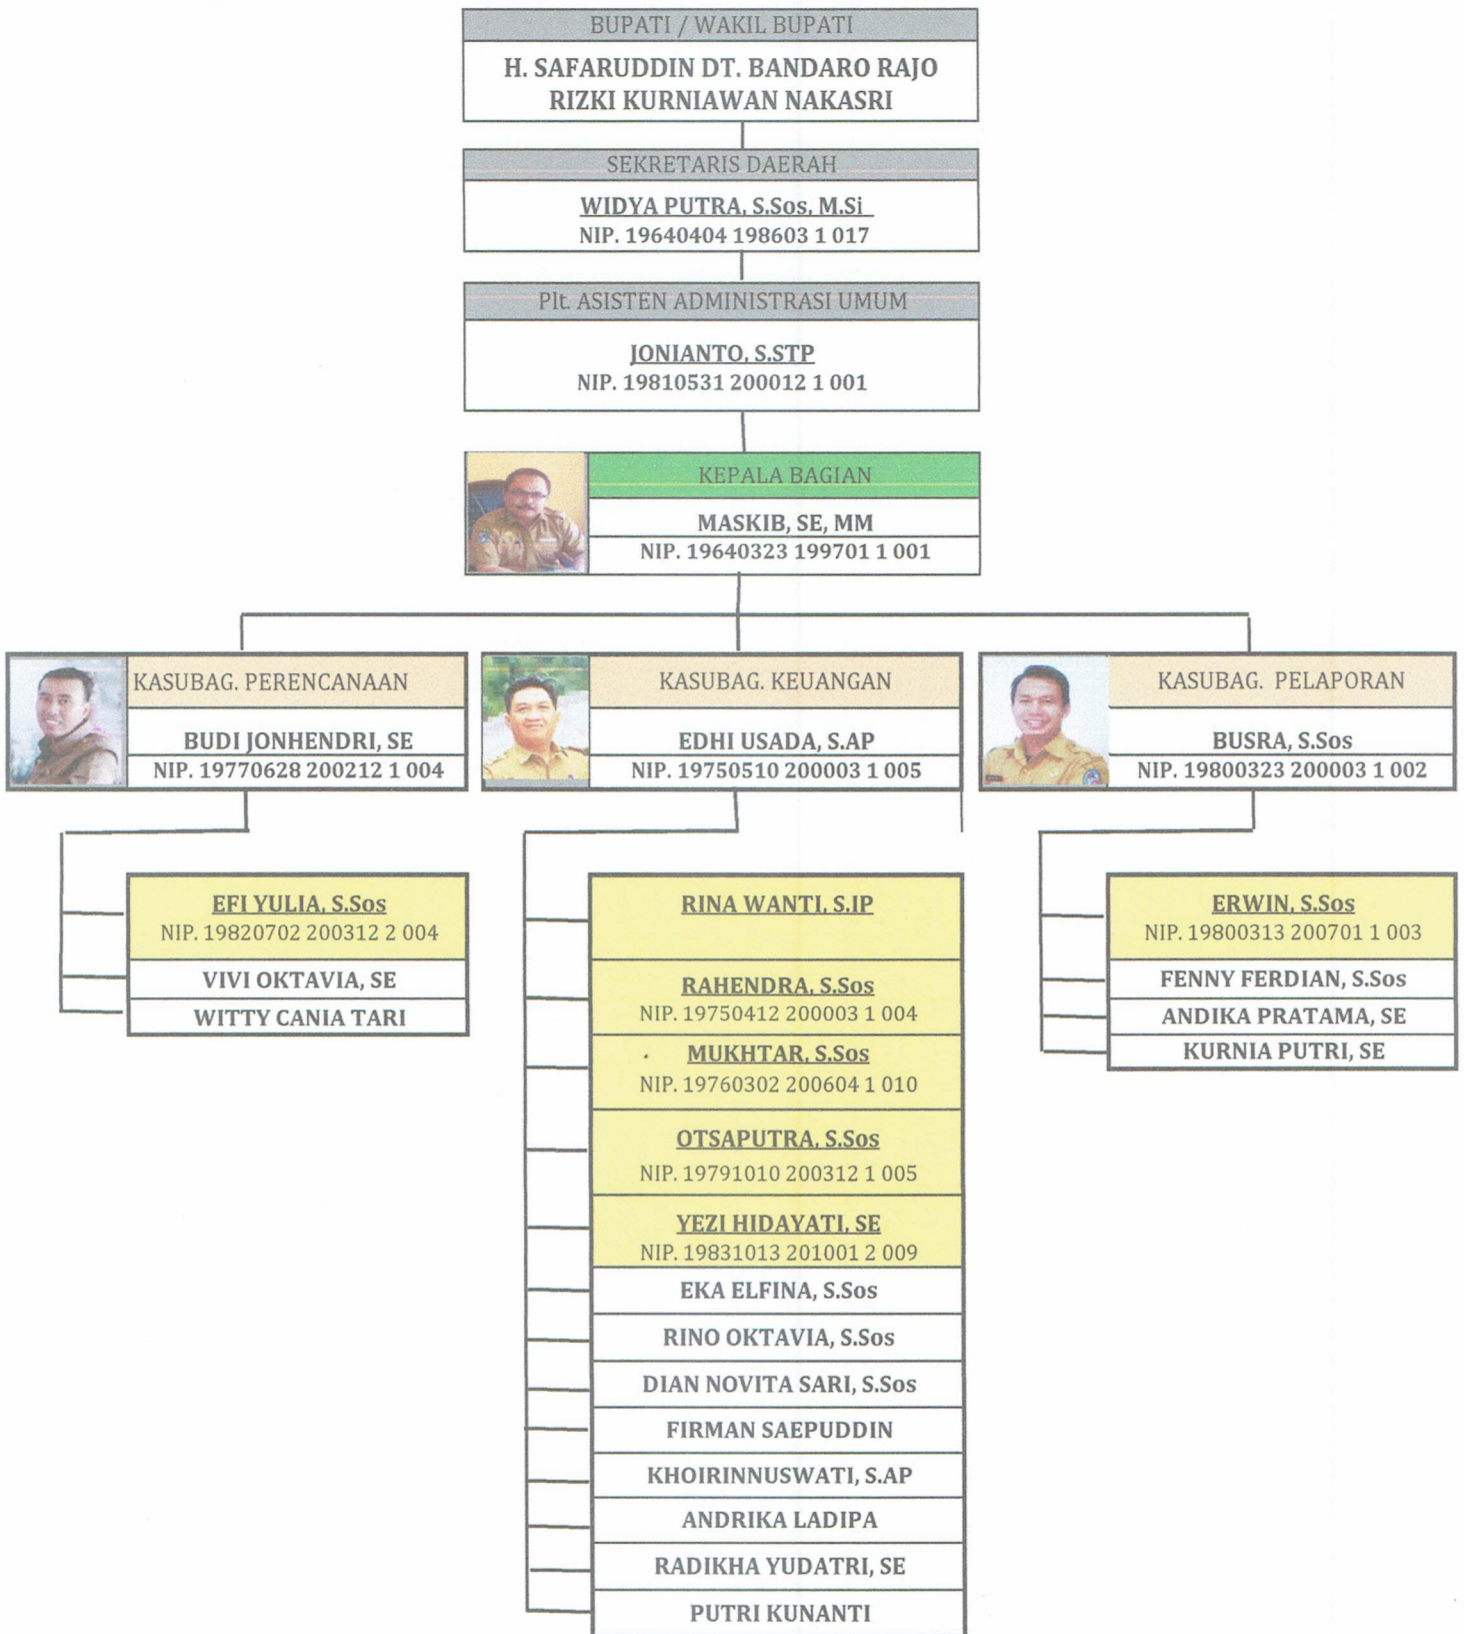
BUPATI / WAKIL BUPATI

H. SAFARUDDIN DT. BANDARO RAJO
RIZKI KURNIAWAN NAKASRI

SEKRETARIS DAERAH

WIDYA PUTRA, S.Sos, M.Si
NIP. 19640404 198603 1 017

Plt. ASISTEN ADMINISTRASI UMUM

JONIANTO, S.STP
NIP. 19810531 200012 1 001

KEPALA BAGIAN

MASKIB, SE, MM
NIP. 19640323 199701 1 001

KASUBAG. PERENCANAAN

BUDI JONHENDRI, SE
NIP. 19770628 200212 1 004

KASUBAG. KEUANGAN

EDHI USADA, S.AP
NIP. 19750510 200003 1 005

KASUBAG. PELAPORAN

BUSRA, S.Sos
NIP. 19800323 200003 1 002

EFI YULIA, S.Sos
NIP. 19820702 200312 2 004

VIVI OKTAVIA, SE

WITTY CANIA TARI

RINA WANTI, S.IP

RAHENDRA, S.Sos
NIP. 19750412 200003 1 004

MUKHTAR, S.Sos
NIP. 19760302 200604 1 010

OTSAPUTRA, S.Sos
NIP. 19791010 200312 1 005

YEZI HIDAYATI, SE
NIP. 19831013 201001 2 009

EKA ELFINA, S.Sos

RINO OKTAVIA, S.Sos

DIAN NOVITA SARI, S.Sos

FIRMAN SAEPUDDIN

KHOIRINNUSWATI, S.AP

ANDRIKA LADIPA

RADIKHA YUDATRI, SE

PUTRI KUNANTI

ERWIN, S.Sos
NIP. 19800313 200701 1 003

FENNY FERDIAN, S.Sos

ANDIKA PRATAMA, SE

KURNIA PUTRI, SE